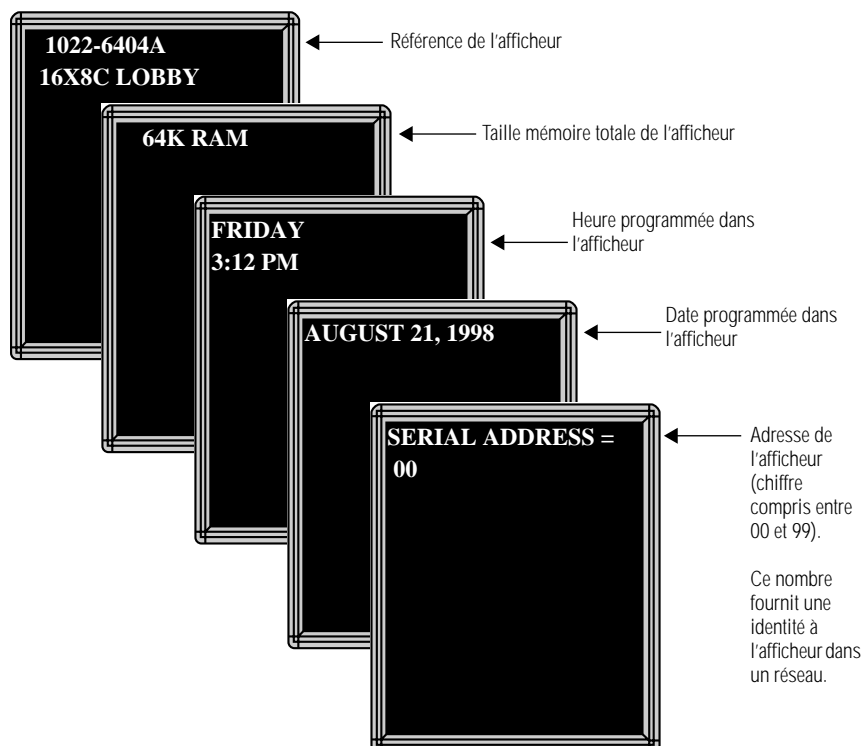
1022-6404A
16X8C LOBBY

Référence de l'afficheur

64K RAM

Taille mémoire totale de l'afficheur

FRIDAY
3:12 PM

Heure programmée dans l'afficheur

AUGUST 21, 1998

Date programmée dans l'afficheur

SERIAL ADDRESS =
00

Adresse de l'afficheur (chiffre compris entre 00 et 99).

Ce nombre fournit une identité à l'afficheur dans un réseau.